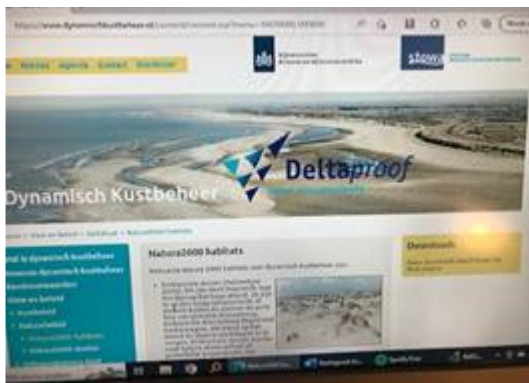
https://www.dynamischkustbeheer.nl

Nieuws Agenda Contact Disclaimer

Rijkswaterstaat
Ministerie van Infrastructuur en Waterstaat

stowa

Deltaproof

Dynamisch Kustbeheer

Natura2000 habitats

Wat is dynamisch kustbeheer
Kustbeheer
Visie en beleid
Kustbeleid
Natuurbeleid
Natura2000 habitats

Natura2000 habitats

Downloads

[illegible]

Spotify Free